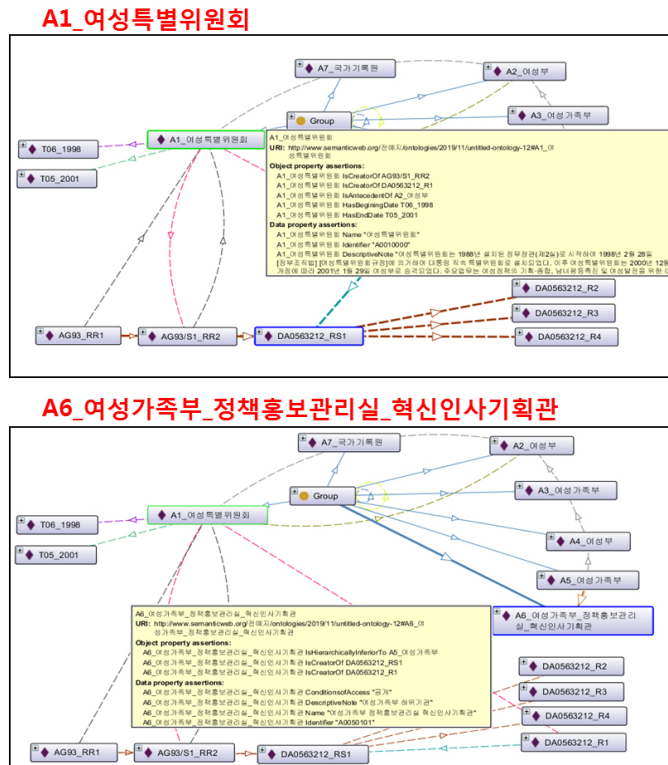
A1_여성특별위원회

A7_국가기록원

A2_여성부

Group

A3_여성가족부

A1_여성특별위원회

T06_1998

T05_2001

A1_여성특별위원회
URI: http://www.semanticweb.org/전예지/ontologies/2019/11/untitled-ontology-12#A1_여성특별위원회
Object property assertions:
A1_여성특별위원회 IsCreatorOf AG93/S1_RR2
A1_여성특별위원회 IsCreatorOf DA0563212_R1
A1_여성특별위원회 IsAntecedentOf A2_여성부
A1_여성특별위원회 HasBeginingDate T06_1998
A1_여성특별위원회 HasEndDate T05_2001
Data property assertions:
A1_여성특별위원회 Name "여성특별위원회"
A1_여성특별위원회 Identifier "A0010000"
A1_여성특별위원회 DescriptiveNote "여성특별위원회는 1988년 설치된 정무장관(제2실)로 시작하여 1998년 2월 28일 [정부조직법] [여성특별위원회 규정]에 의거하여 대통령 직속 특별위원회로 설치되었다. 이후 여성특별위원회는 2000년 12월 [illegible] 개정에 따라 2001년 1월 29일 여성부로 승격되었다. 주요업무는 여성정책의 기획·총괄, 남녀평등촉진 및 여성발전을 위한 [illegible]

DA0563212_R2

DA0563212_R3

DA0563212_R4

AG93_RR1

AG93/S1_RR2

DA0563212_RS1

A6_여성가족부_정책홍보관리실_혁신인사기획관

A7_국가기록원

A2_여성부

Group

A3_여성가족부

A1_여성특별위원회

T06_1998

T05_2001

A4_여성부

A5_여성가족부

A6_여성가족부_정책홍보관리실_혁신인사기획관

A6_여성가족부_정책홍보관리실_혁신인사기획관
URI: http://www.semanticweb.org/전예지/ontologies/2019/11/untitled-ontology-12#A6_여성가족부_정책홍보관리실_혁신인사기획관
Object property assertions:
A6_여성가족부_정책홍보관리실_혁신인사기획관 IsHierarchicallyInferiorTo A5_여성가족부
A6_여성가족부_정책홍보관리실_혁신인사기획관 IsCreatorOf DA0563212_RS1
A6_여성가족부_정책홍보관리실_혁신인사기획관 IsCreatorOf DA0563212_R1
Data property assertions:
A6_여성가족부_정책홍보관리실_혁신인사기획관 ConditionsofAccess "공개"
A6_여성가족부_정책홍보관리실_혁신인사기획관 DescriptiveNote "여성가족부 하위기관"
A6_여성가족부_정책홍보관리실_혁신인사기획관 Name "여성가족부 정책홍보관리실 혁신인사기획관"
A6_여성가족부_정책홍보관리실_혁신인사기획관 Identifier "A0050101"

DA0563212_R2

DA0563212_R3

DA0563212_R4

DA0563212_R1

AG93_RR1

AG93/S1_RR2

DA0563212_RS1